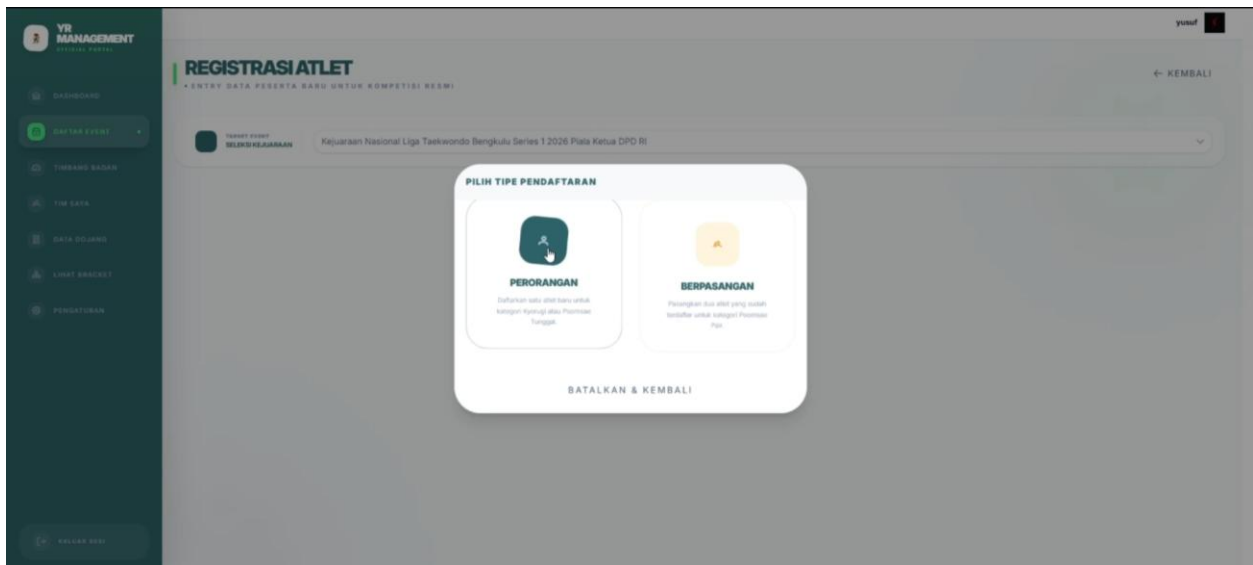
YR MANAGEMENT
OFFICIAL PORTAL

DASHBOARD
DAFTAR EVENT
TIMBANG BADAN
TIM SAYA
DATA POJANG
LIHAT BRACKET
PENGATURAN

KELUAR SESI

yusuf

REGISTRASI ATLET
• ENTRY DATA PESERTA BARU UNTUK KOMPETISI RESMI

← KEMBALI

TARGET EVENT
SELEKSI KEJUARAAN

Kejuaraan Nasional Liga Taekwondo Bengkulu Series 1 2026 Piala Ketua DPD RI

PILIH TIPE PENDAFTARAN

PERORANGAN
Daftarkan satu atlet baru untuk kategori Kyorugi atau Poomsae Tunggal

BERPASANGAN
Pasangkan dua atlet yang sudah terdaftar untuk kategori Poomsae Pair

BATALKAN & KEMBALI